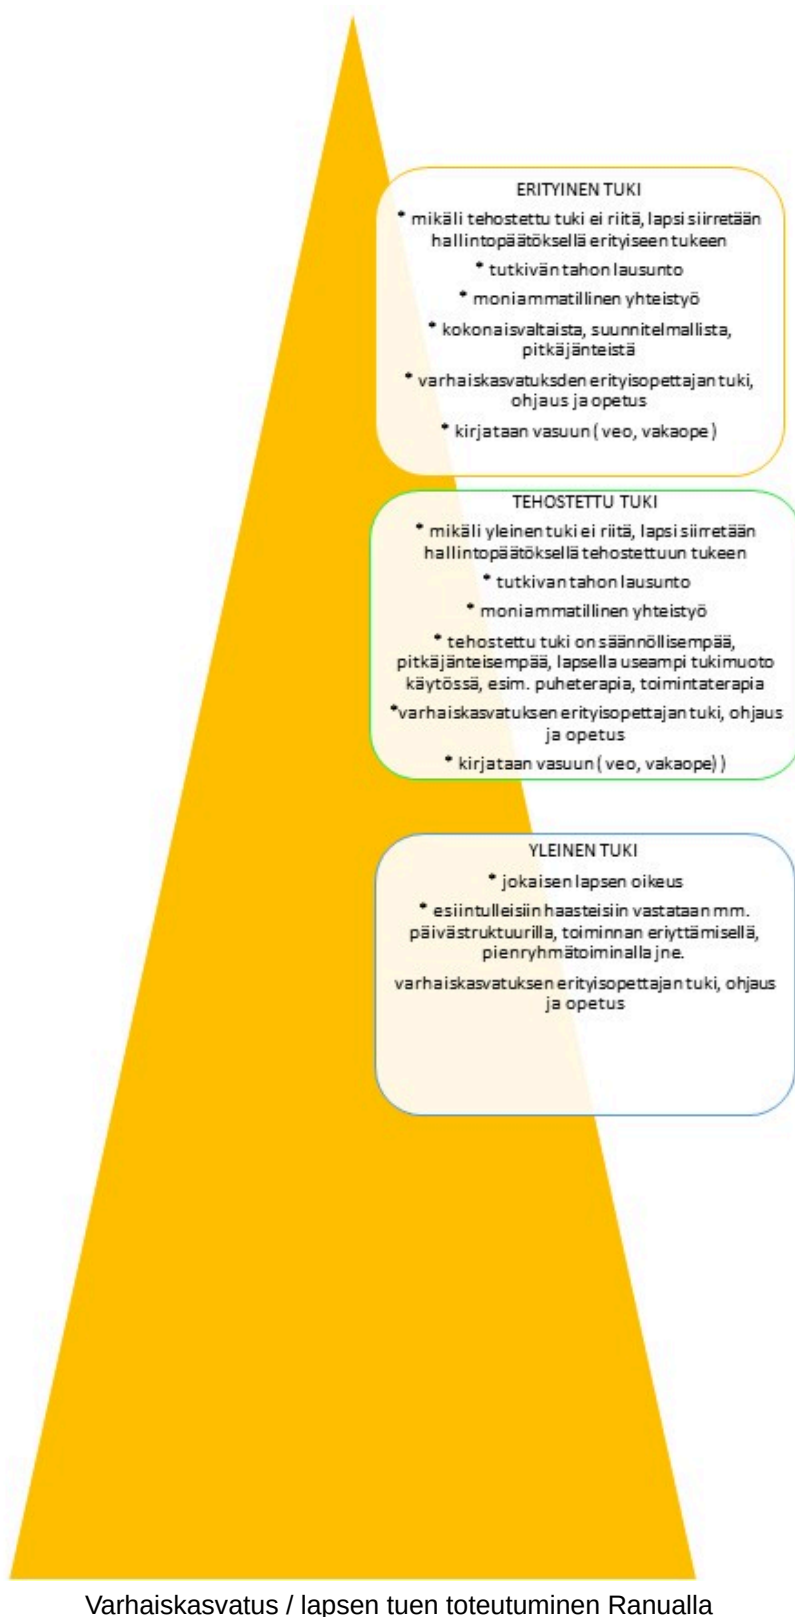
ERITYINEN TUKI

* mikäli tehostettu tuki ei riitä, lapsi siirretään hallintopäätöksellä erityiseen tukeen

* tutkivän tahon lausunto

* moniammatillinen yhteistyö

* kokonaisvaltaista, suunnitelmallista, pitkäjänteistä

* varhaiskasvatuksden erityisopettajan tuki, ohjaus ja opetus

* kirjataan vasuun ( veo, vakaope )

TEHOSTETTU TUKI

* mikäli yleinen tuki ei riitä, lapsi siirretään hallintopäätöksellä tehostettuun tukeen

* tutkivan tahon lausunto

* moniammatillinen yhteistyö

* tehostettu tuki on säännöllisempää, pitkäjänteisempää, lapsella useampi tukimuoto käytössä, esim. puheterapia, toimintaterapia

*varhaiskasvatuksen erityisopettajan tuki, ohjaus ja opetus

* kirjataan vasuun ( veo, vakaope) )

YLEINEN TUKI

* jokaisen lapsen oikeus

* esiintulleisiin haasteisiin vastataan mm. päivästruktuurilla, toiminnan eriyttämisellä, pienryhmätoiminalla jne.

varhaiskasvatuksen erityisopettajan tuki, ohjaus ja opetus

Varhaiskasvatus / lapsen tuen toteutuminen Ranualla